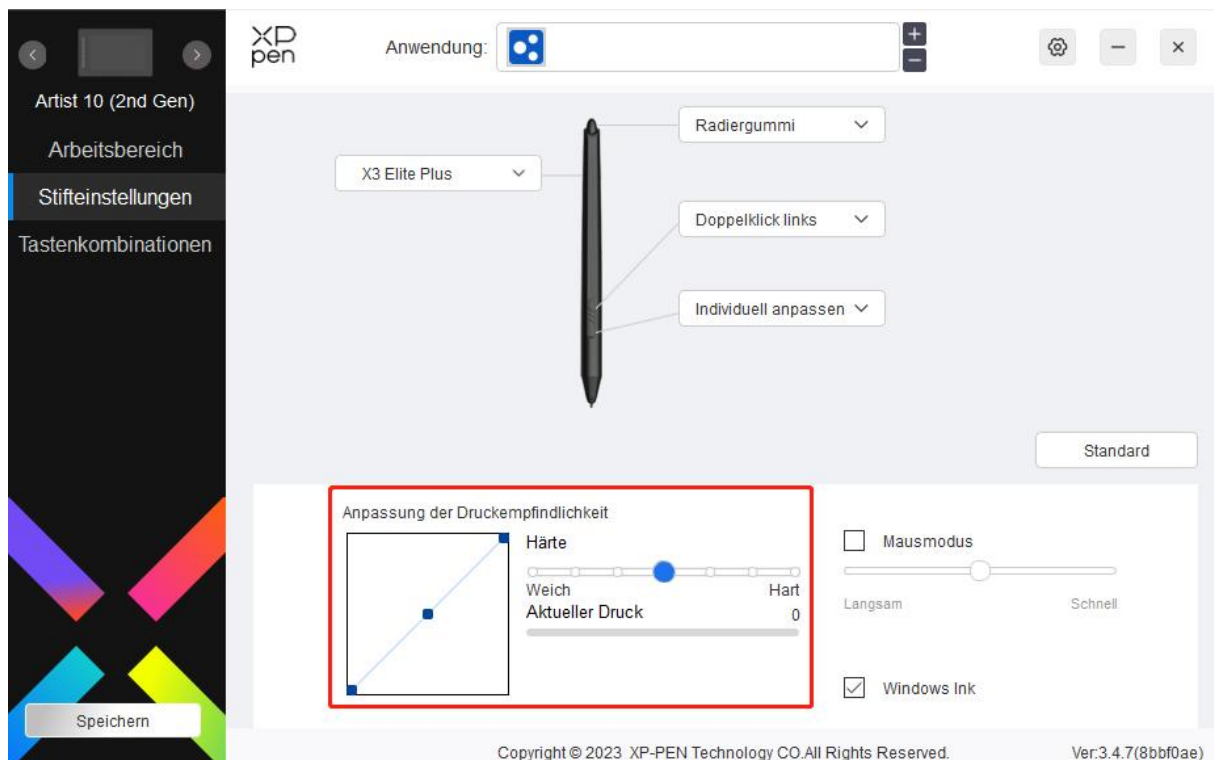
Artist 10 (2nd Gen)
Arbeitsbereich
Stifteinstellungen
Tastenkombinationen
Speichern

XP pen
Anwendung:
+
−

Radiergummi
X3 Elite Plus
Doppelklick links
Individuell anpassen

Standard

Anpassung der Druckempfindlichkeit
Härte
Weich
Hart
Aktueller Druck
0

Mausmodus
Langsam
Schnell
Windows Ink

Copyright © 2023 XP-PEN Technology CO.All Rights Reserved.
Ver:3.4.7(8bbf0ae)